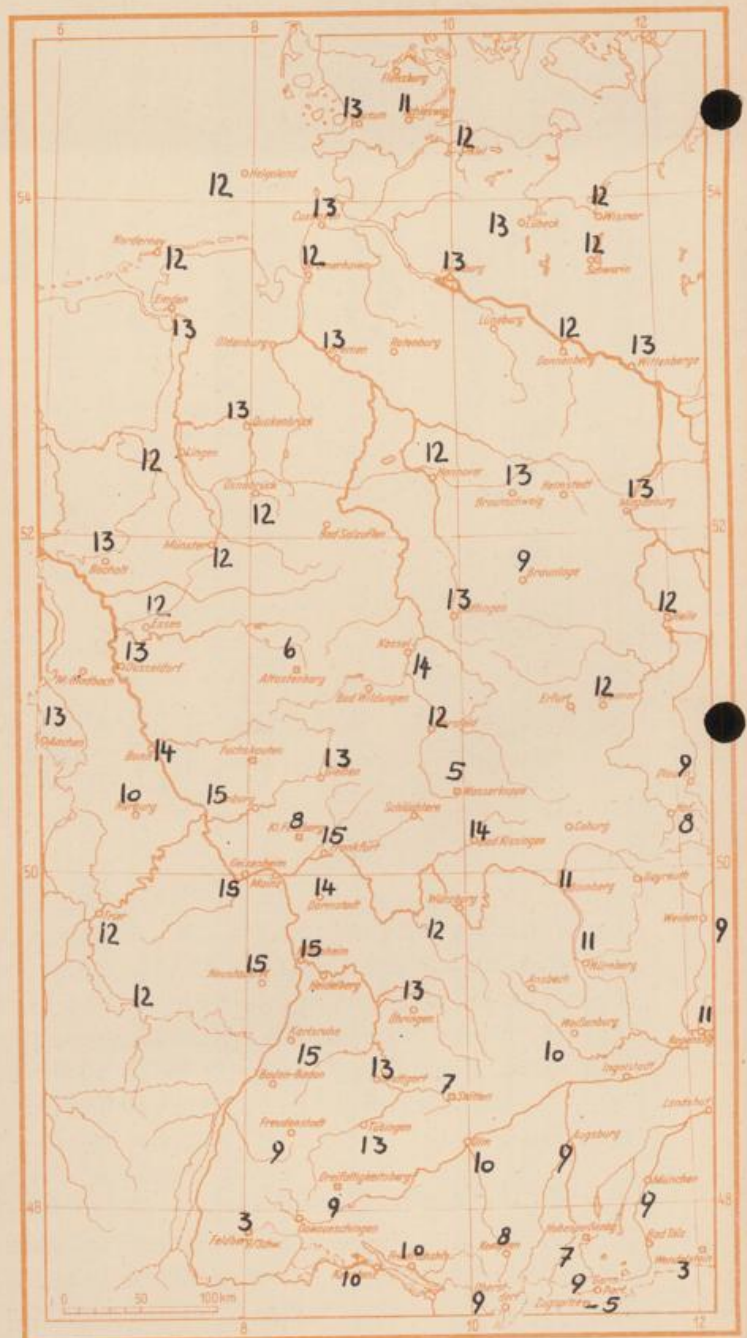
6 8 10 12

54 52 50 48

Flensburg
13 11 12
Helgoland 12
13 Cuxhaven
13 Lübeck 12 Wismar
12 Schwerin
Norderney 12
12
13 Hamburg
Emden 13
Oldenburg
13 Bremen
Rotenburg
Lüneburg
12 Dannenberg 13 Wittenberge
13 Quakenbrück
12 Lingen
12 Hannover
13 Helmstedt
Braunschweig
13 Magdeburg
Osnabrück 12
Bad Salzuflen
13 Bocholt
Münster 12
9 Brocken
13 Göttingen
12 Halle
12 Essen
13 Düsseldorf
M. Gladbach
6 Attendorn
Kassel 14
Bad Wildungen
Erfurt 12 Weimar
13 Aachen
12 Hersfeld
Bonn 14
13 Siegen
5 Wasserkuppe
9 Plauen
10 Nürburg
15 Koblenz
8 Kl. Feldberg
15 Frankfurt
Schlüchtern
14 Bad Kissingen
Coburg
8 Hof
Geisenheim
15 Mainz
14 Darmstadt
11 Bamberg
Bayreuth
Trier 12
Würzburg 12
11 Nürnberg
Weiden 9
15 Mannheim
15 Neustadt
Heidelberg
12
13 Öhringen
Ansbach
11 Regensburg
Karlsruhe 15
Baden-Baden
13 Stuttgart
7 Aalen
10 Weißenburg
Ingolstadt
Landshut
Freudenstadt 9
13 Tübingen
10 Ulm
9 Augsburg
München
9 Großer Heuberg
9
3 Feldberg/Schw.
Donaueschingen
10
8 Kempten
7 Hohenpeißenberg
9 Bad Tölz
10 Konstanz
9 Oberstdorf
9 Garmisch
3 Wendelstein
-5 Zugspitze

0 50 100km